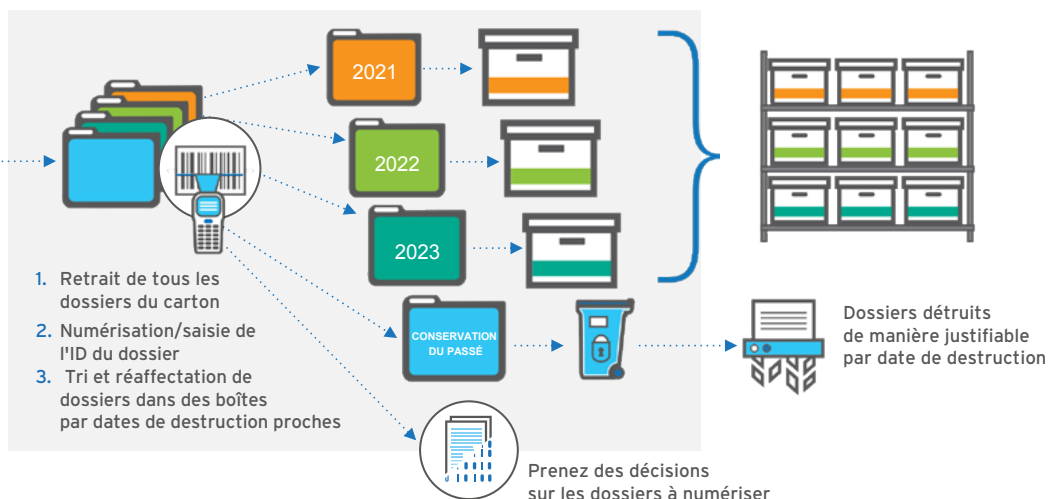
2021

2022

2023

CONSERVATION DU PASSÉ

1. Retrait de tous les dossiers du carton

2. Numérisation/saisie de l'ID du dossier

3. Tri et réaffectation de dossiers dans des boîtes par dates de destruction proches

Dossiers détruits de manière justifiable par date de destruction

Prenez des décisions sur les dossiers à numériser